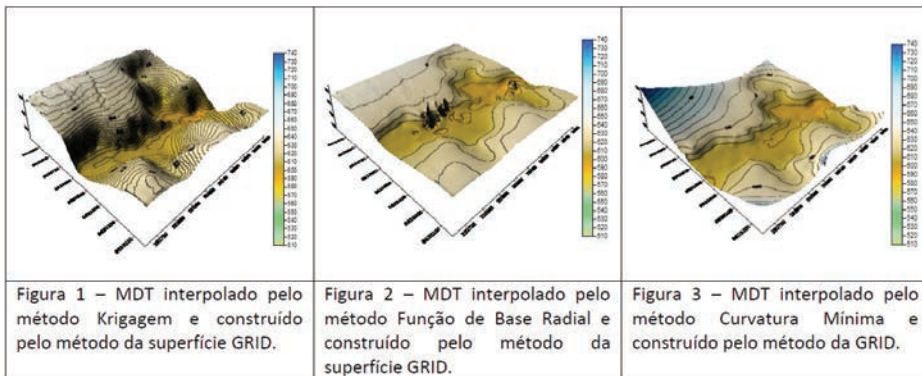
| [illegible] | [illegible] | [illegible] |
|---|---|---|
| Figura 1 – MDT interpolado pelo método Krigagem e construído pelo método da superfície GRID. | Figura 2 – MDT interpolado pelo método Função de Base Radial e construído pelo método da superfície GRID. | Figura 3 – MDT interpolado pelo método Curvatura Mínima e construído pelo método da GRID. |